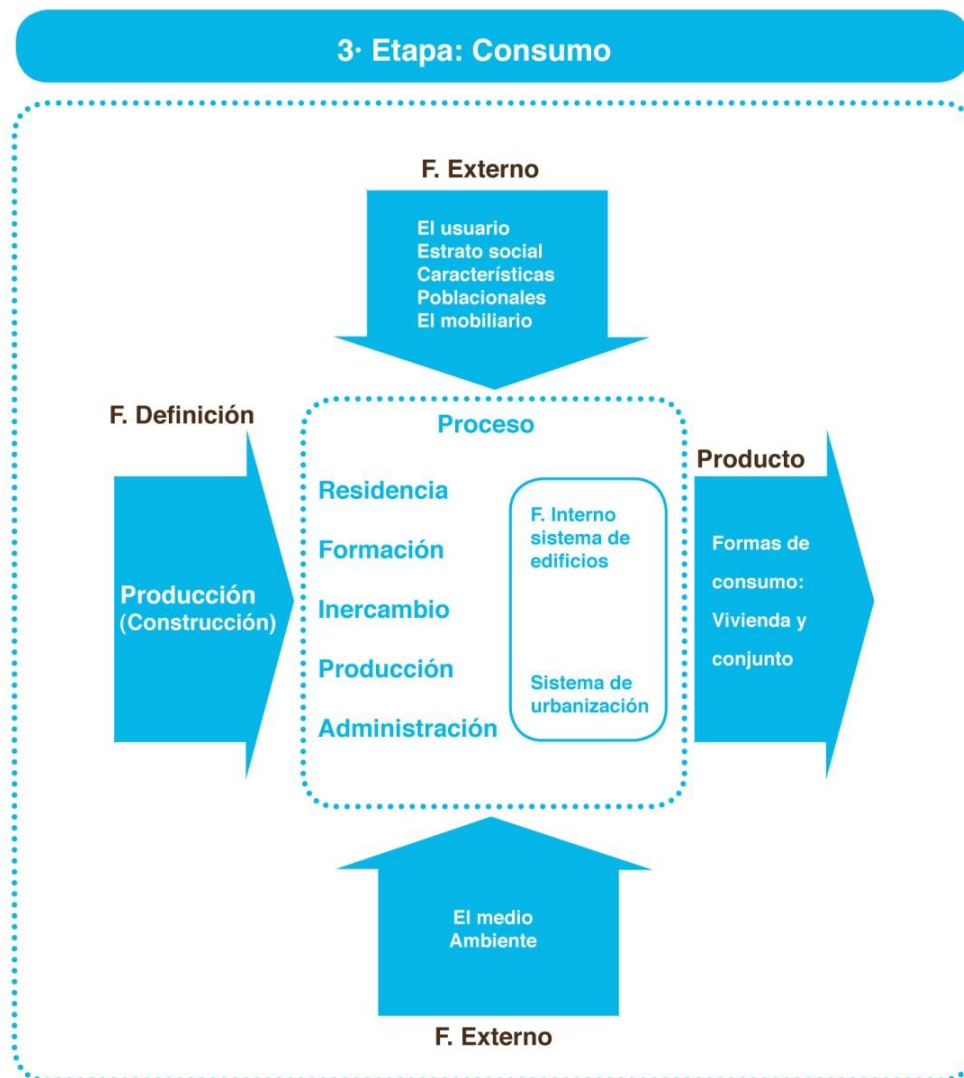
3· Etapa: Consumo

F. Externo

El usuario
Estrato social
Características
Poblacionales
El mobiliario

F. Definición

Producción
(Construcción)

Proceso

Residencia
Formación
Inercambio
Producción
Administración

F. Interno
sistema de
edificios

Sistema de
urbanización

Producto

Formas de
consumo:
Vivienda y
conjunto

El medio
Ambiente

F. Externo